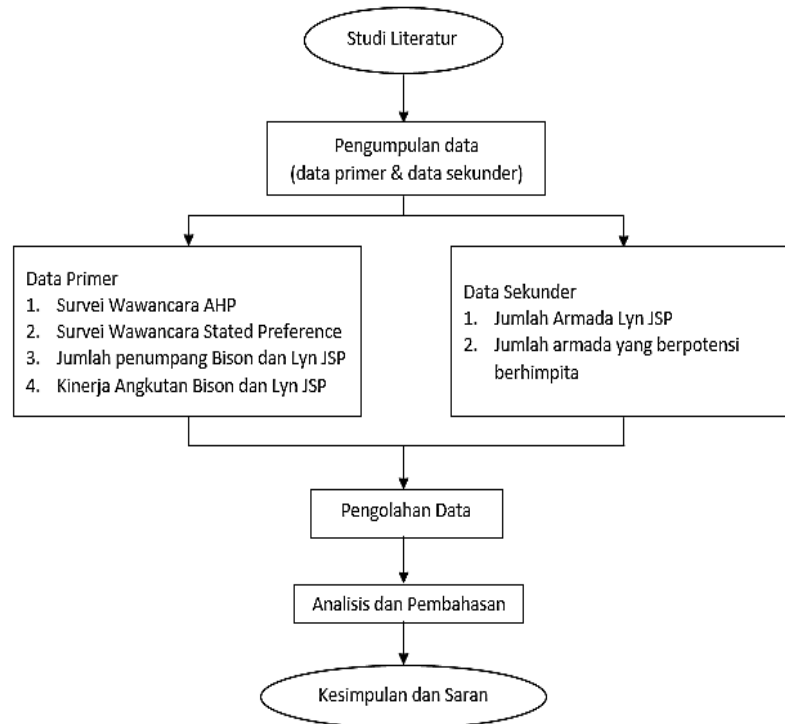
Studi Literatur

Pengumpulan data
(data primer & data sekunder)

Data Primer
1. Survei Wawancara AHP
2. Survei Wawancara Stated Preference
3. Jumlah penumpang Bison dan Lyn JSP
4. Kinerja Angkutan Bison dan Lyn JSP

Data Sekunder
1. Jumlah Armada Lyn JSP
2. Jumlah armada yang berpotensi berhimpita

Pengolahan Data

Analisis dan Pembahasan

Kesimpulan dan Saran